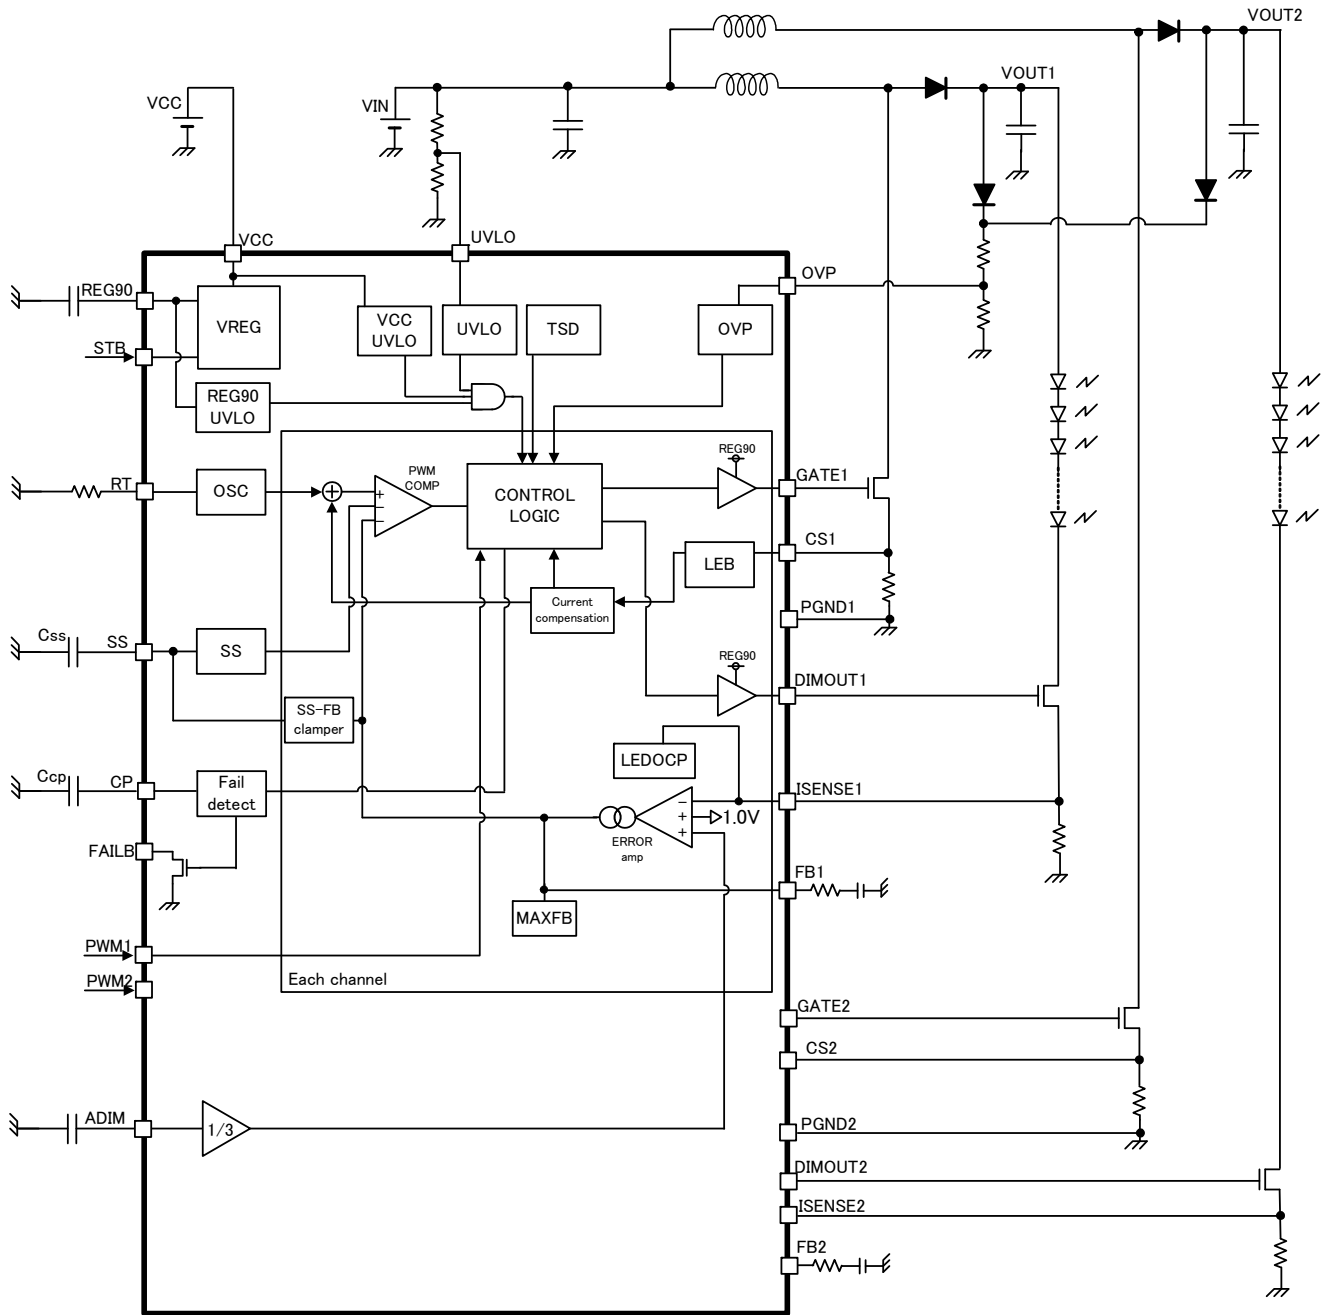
VOUT2
VOUT1
VCC
VIN
VCC
UVLO
REG90
VREG
VCC UVLO
UVLO
TSD
OVP
OVP
STB
REG90 UVLO
REG90
PWM COMP
RT
OSC
CONTROL LOGIC
GATE1
CS1
LEB
Current compensation
PGND1
Css
SS
SS
REG90
DIMOUT1
SS-FB clamper
LEDOCP
Ccp
CP
Fail detect
ISENSE1
1.0V
ERROR amp
FAILB
FB1
MAXFB
PWM1
PWM2
Each channel
GATE2
CS2
ADIM
1/3
PGND2
DIMOUT2
ISENSE2
FB2